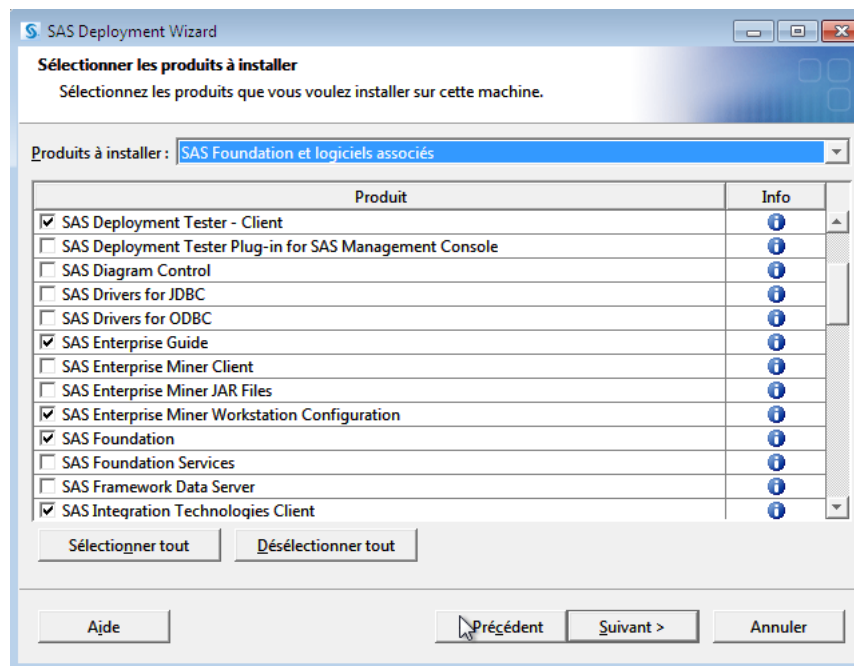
SAS Deployment Wizard

Sélectionner les produits à installer

Sélectionnez les produits que vous voulez installer sur cette machine.

Produits à installer : SAS Foundation et logiciels associés

| Produit | Info |
|---|---|
| ☑ SAS Deployment Tester - Client | i |
| ☐ SAS Deployment Tester Plug-in for SAS Management Console | i |
| ☐ SAS Diagram Control | i |
| ☐ SAS Drivers for JDBC | i |
| ☐ SAS Drivers for ODBC | i |
| ☑ SAS Enterprise Guide | i |
| ☐ SAS Enterprise Miner Client | i |
| ☐ SAS Enterprise Miner JAR Files | i |
| ☑ SAS Enterprise Miner Workstation Configuration | i |
| ☑ SAS Foundation | i |
| ☐ SAS Foundation Services | i |
| ☐ SAS Framework Data Server | i |
| ☑ SAS Integration Technologies Client | i |

Sélectionner tout

Désélectionner tout

Aide

< Précédent

Suivant >

Annuler